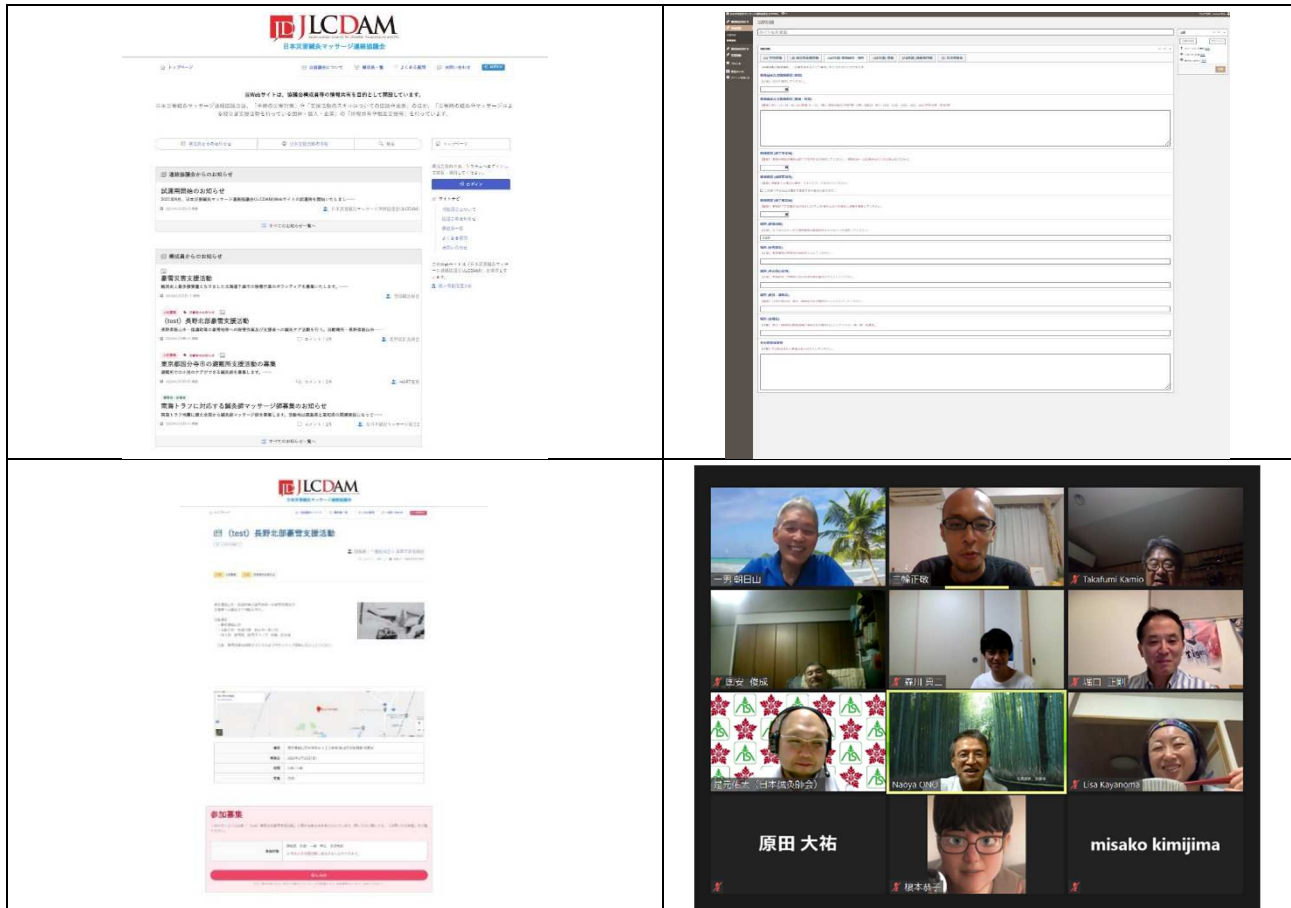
JLCDAM
日本災害鍼灸マッサージ連絡協議会

トップページ
当サイトについて
構成員一覧
よくある質問
お問い合わせ
ログイン

当Webサイトは、協議会構成員等の情報共有を目的として開設しています。

試運用開始のお知らせ

すべてのお知らせを一覧へ

構成員からのお知らせ

豪雪災害支援活動

(test) 長野北部豪雪支援活動

東京都国分寺市の避難所支援活動の募集

南海トラフに対応する鍼灸師マッサージ師募集のお知らせ

すべてのお知らせを一覧へ

JLCDAM
日本災害鍼灸マッサージ連絡協議会

(test) 長野北部豪雪支援活動

参加募集

一男 朝日山
三輪正敏
Takafumi Kamio
臣安 俊成
森川 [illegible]
坂口 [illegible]
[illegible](日本鍼灸師会)
Naoya ONO
Lisa Kayanoma
原田 大祐
misako kimijima
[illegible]